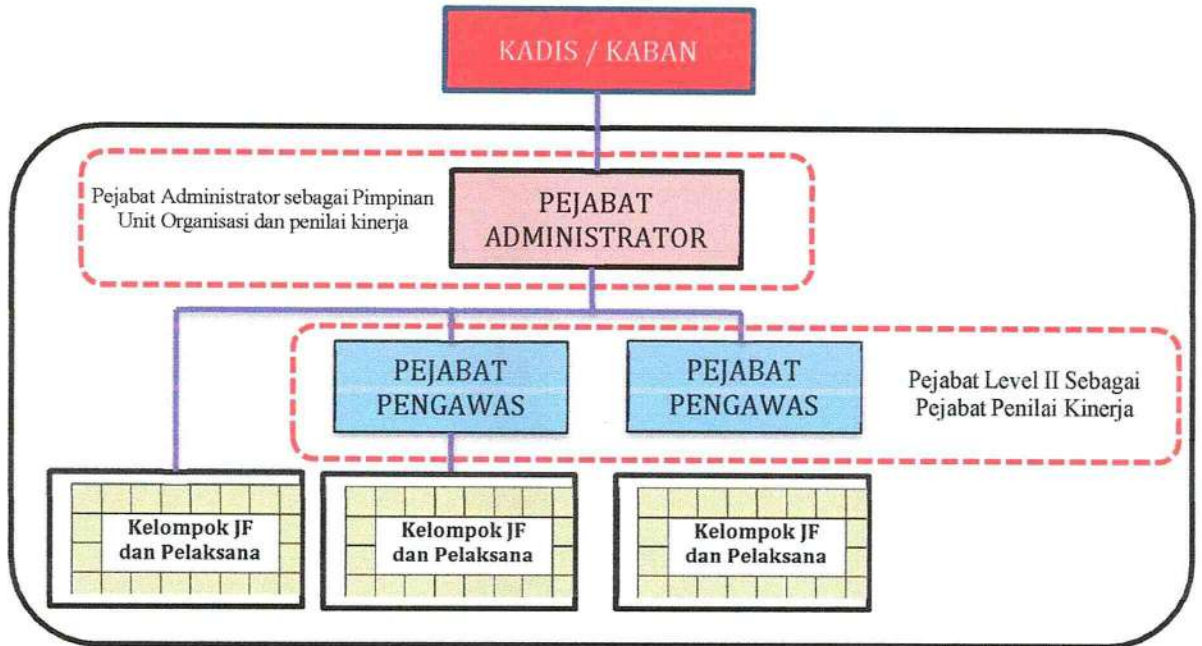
KADIS / KABAN

Pejabat Administrator sebagai Pimpinan Unit Organisasi dan penilai kinerja

PEJABAT ADMINISTRATOR

PEJABAT PENGAWAS

PEJABAT PENGAWAS

Pejabat Level II Sebagai Pejabat Penilai Kinerja

Kelompok JF dan Pelaksana

Kelompok JF dan Pelaksana

Kelompok JF dan Pelaksana